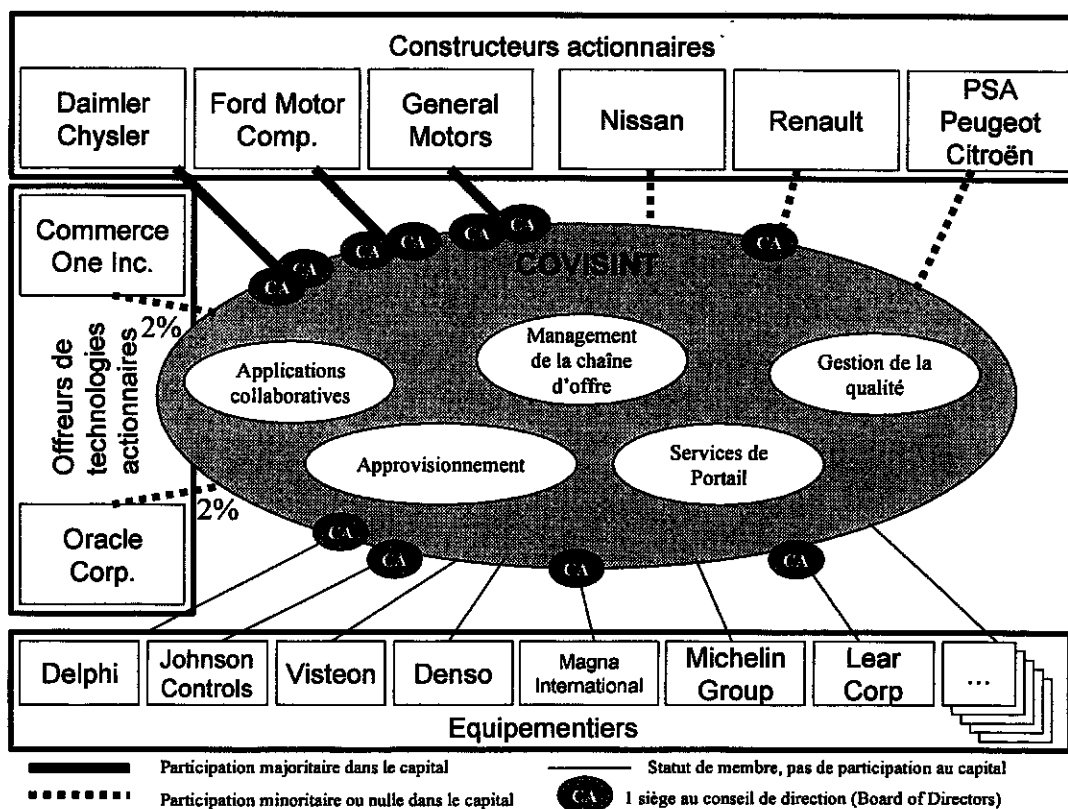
Constructeurs actionnaires

Daimler Chysler

Ford Motor Comp.

General Motors

Nissan

Renault

PSA Peugeot Citroën

Commerce One Inc.

Offreurs de technologies actionnaires

2%

Oracle Corp.

2%

CA CA CA CA CA CA CA

COVISINT

Applications collaboratives

Management de la chaîne d'offre

Gestion de la qualité

Approvisionnement

Services de Portail

CA CA CA CA

Delphi

Johnson Controls

Visteon

Denso

Magna International

Michelin Group

Lear Corp

...

Equipementiers

Participation majoritaire dans le capital

Participation minoritaire ou nulle dans le capital

Statut de membre, pas de participation au capital

CA 1 siège au conseil de direction (Board of Directors)